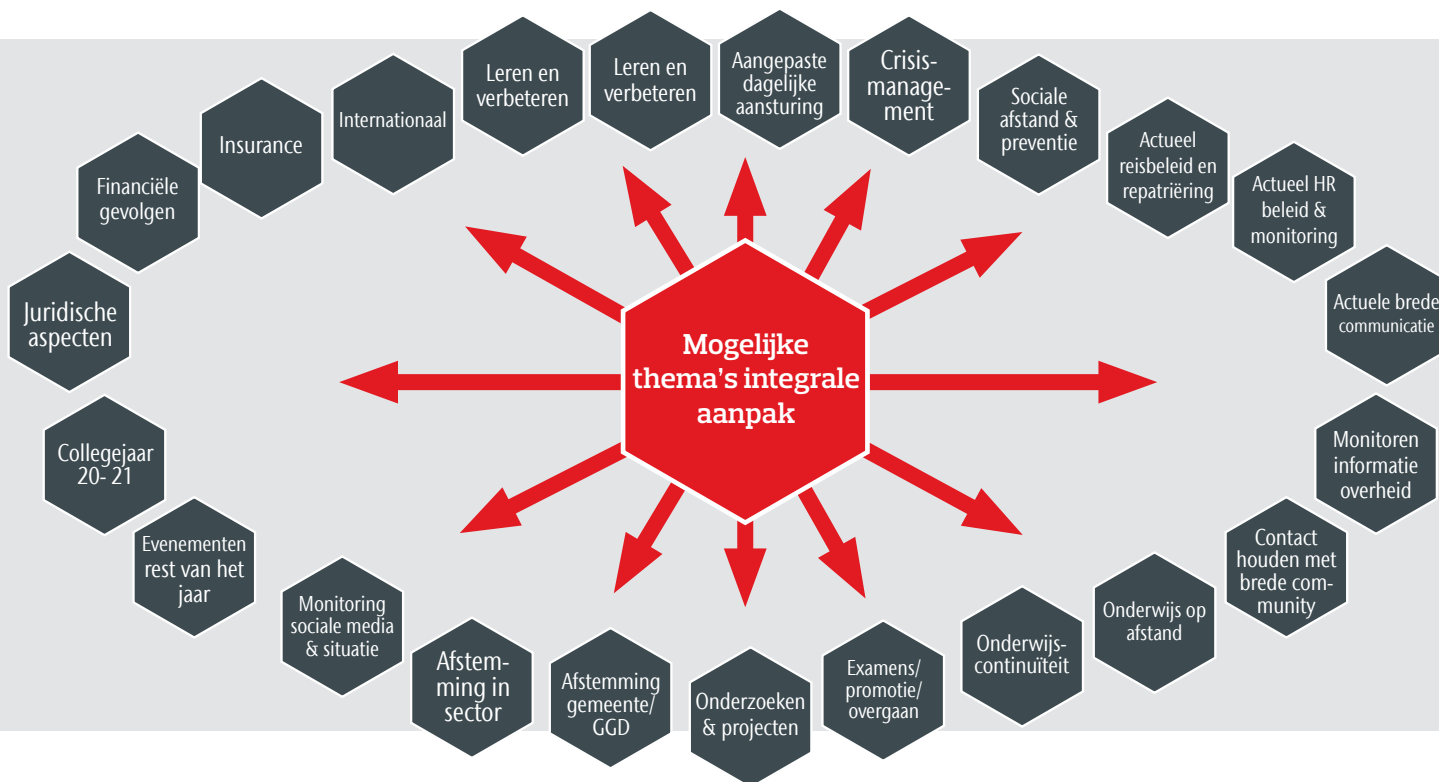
Mogelijke thema's integrale aanpak

Leren en verbeteren

Leren en verbeteren

Aangepaste dagelijke aansturing

Crisis-management

Sociale afstand & preventie

Actueel reisbeleid en repatriëring

Actueel HR beleid & monitoring

Actuele brede communicatie

Monitoren informatie overheid

Contact houden met brede community

Onderwijs op afstand

Onderwijs-continuïteit

Examens/ promotie/ overgaan

Onderzoeken & projecten

Afstemming gemeente/ GGD

Afstemming in sector

Monitoring sociale media & situatie

Evenementen rest van het jaar

Collegejaar 20- 21

Juridische aspecten

Financiële gevolgen

Insurance

Internationaal